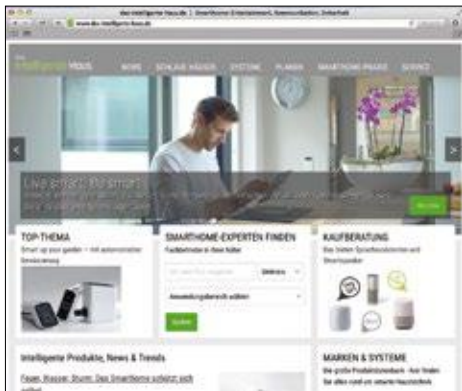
das intelligente Haus.de | Smarthome Entertainment, Haussteuerung, Sicherheit

www.das-intelligente-haus.de

intelligentes HAUS

HOME SCHLAUE HÄUSER SYSTEME PLANEN SMARTHOME-PRAXIS SERVICE

Live smart. Be smart.

Mehr lesen

TOP-THEMA

Smart up your garden – mit automatischer Bewässerung

SMARTHOME-EXPERTEN FINDEN

Fachbetriebe in Ihrer Nähe

Umkreis

Anwendungsbereich wählen

Suchen

KAUFBERATUNG

Die besten Sprachassistenten und Smartspeaker

Intelligente Produkte, News & Trends

Feuer, Wasser, Sturm: Das Smarthome schützt sich selbst

MARKEN & SYSTEME

Die große Produktdatenbank - hier finden Sie alles rund um smarte Haustechnik